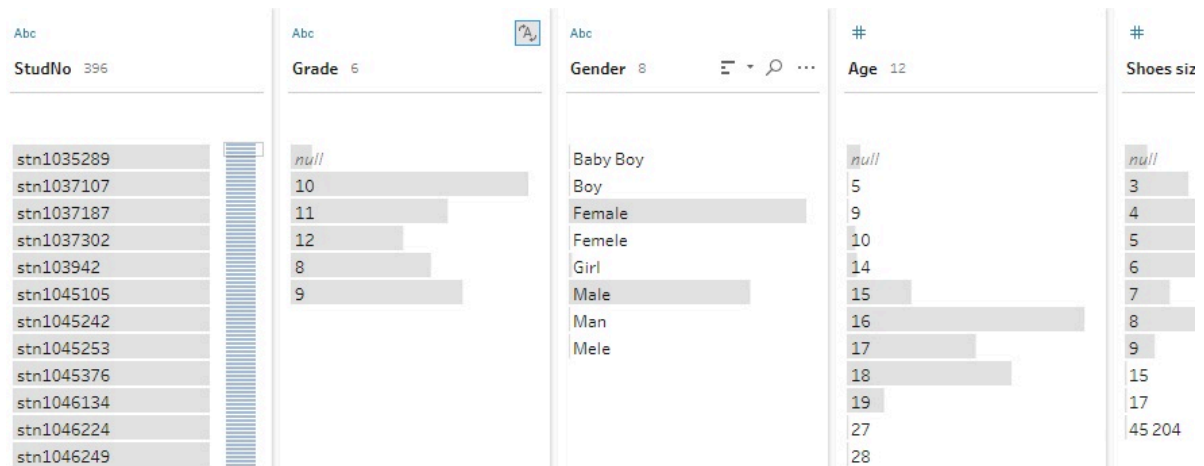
Abc
StudNo 396

stn1035289
stn1037107
stn1037187
stn1037302
stn103942
stn1045105
stn1045242
stn1045253
stn1045376
stn1046134
stn1046224
stn1046249

Abc
Grade 6

null
10
11
12
8
9

Abc
Gender 8

Baby Boy
Boy
Female
Femele
Girl
Male
Man
Mele

#
Age 12

null
5
9
10
14
15
16
17
18
19
27
28

#
Shoes siz

null
3
4
5
6
7
8
9
15
17
45 204